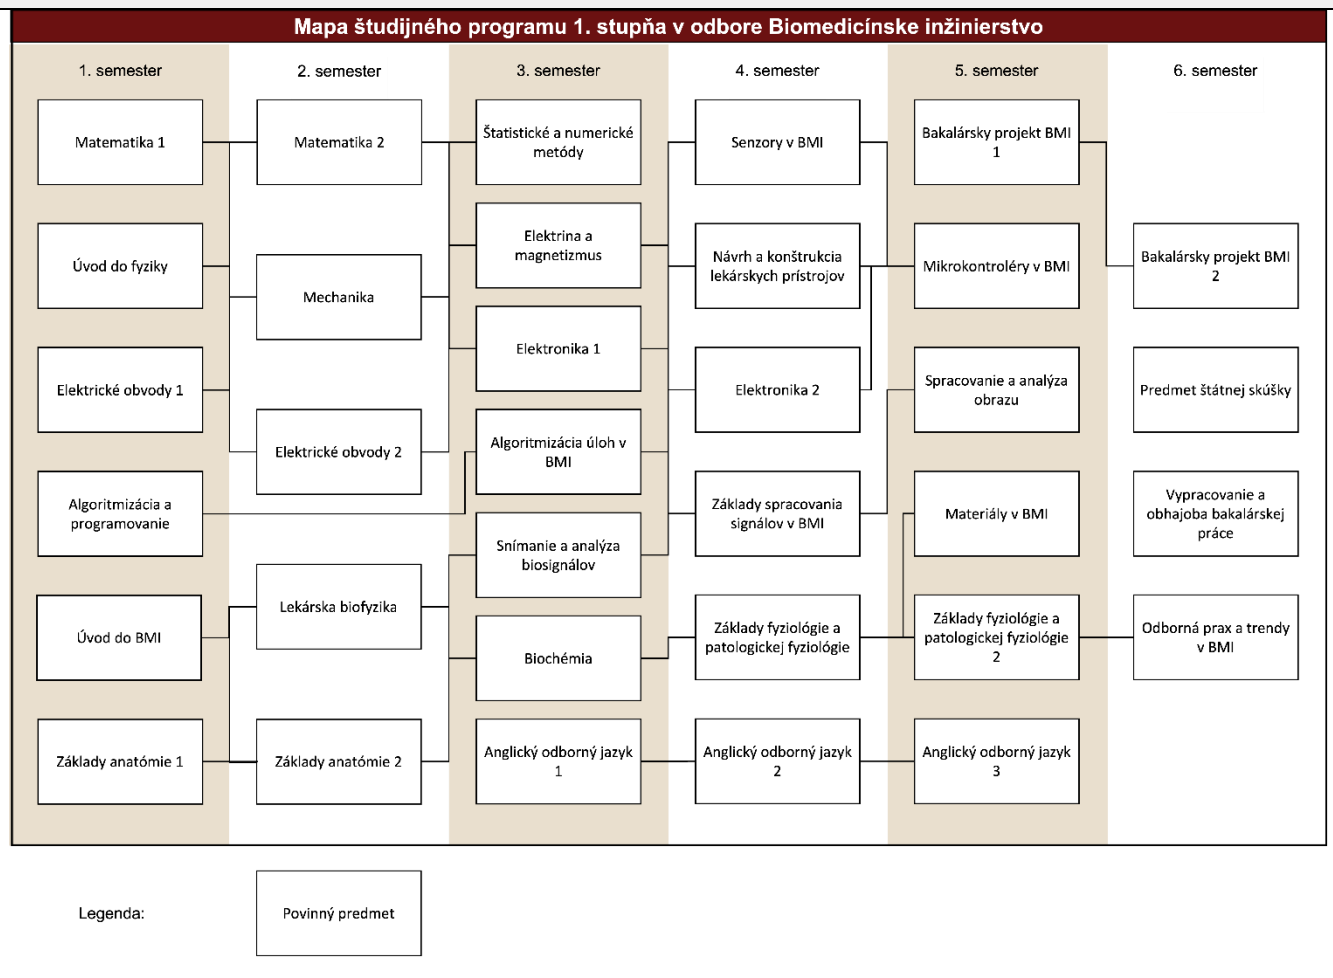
Mapa študijného programu 1. stupňa v odbore Biomedicínske inžinierstvo

1. semester

Matematika 1

Úvod do fyziky

Elektrické obvody 1

Algoritmizácia a programovanie

Úvod do BMI

Základy anatómie 1

2. semester

Matematika 2

Mechanika

Elektrické obvody 2

Lekárska biofyzika

Základy anatómie 2

3. semester

Štatistické a numerické metódy

Elektrina a magnetizmus

Elektronika 1

Algoritmizácia úloh v BMI

Snímanie a analýza biosignálov

Biochémia

Anglický odborný jazyk 1

4. semester

Senzory v BMI

Návrh a konštrukcia lekárskych prístrojov

Elektronika 2

Základy spracovania signálov v BMI

Základy fyziológie a patologickej fyziológie

Anglický odborný jazyk 2

5. semester

Bakalársky projekt BMI 1

Mikrokontroléry v BMI

Spracovanie a analýza obrazu

Materiály v BMI

Základy fyziológie a patologickej fyziológie 2

Anglický odborný jazyk 3

6. semester

Bakalársky projekt BMI 2

Predmet štátnej skúšky

Vypracovanie a obhajoba bakalárskej práce

Odborná prax a trendy v BMI

Legenda:

Povinný predmet